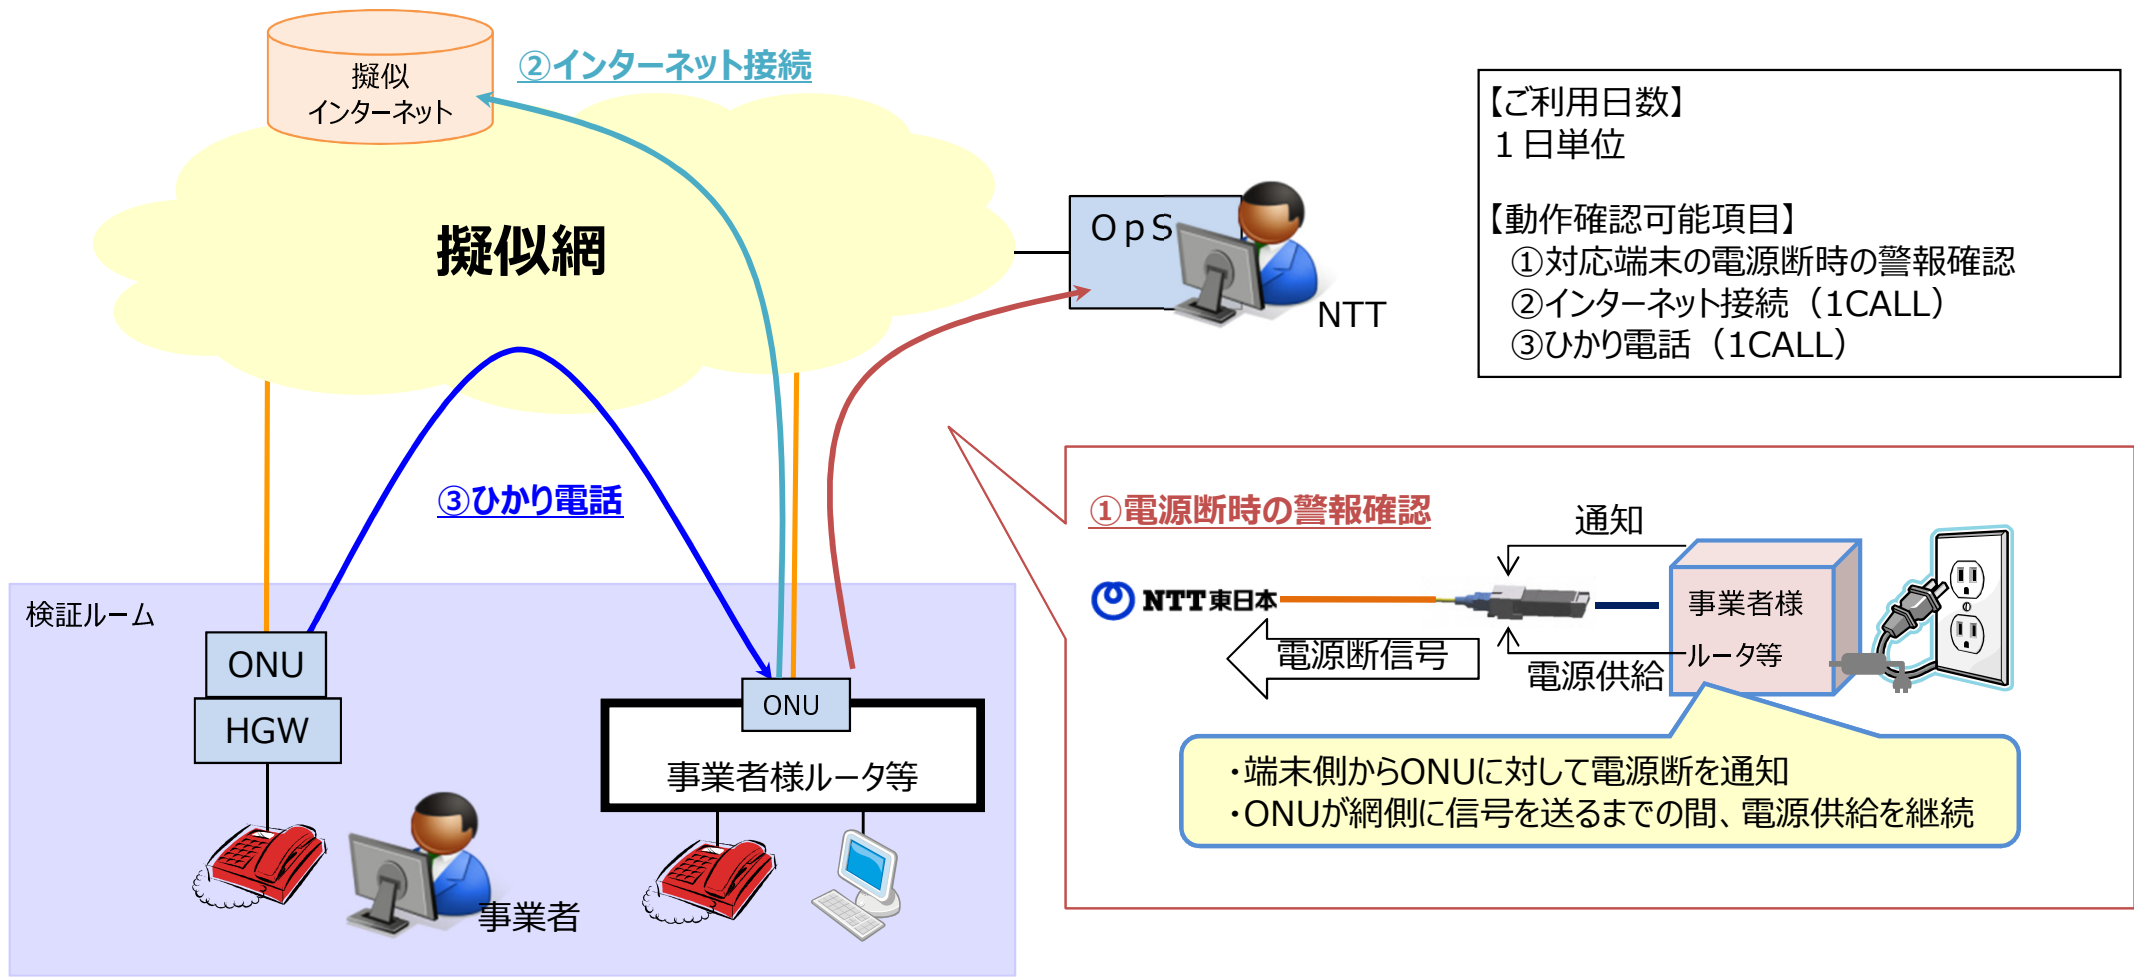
擬似
インターネット

②インターネット接続

擬似網

OpS

NTT

【ご利用日数】
１日単位

【動作確認可能項目】
①対応端末の電源断時の警報確認
②インターネット接続（1CALL）
③ひかり電話（1CALL）

③ひかり電話

①電源断時の警報確認

通知

NTT東日本

事業者様
ルータ等

電源断信号

電源供給

・端末側からONUに対して電源断を通知
・ONUが網側に信号を送るまでの間、電源供給を継続

検証ルーム

ONU

HGW

ONU

事業者様ルータ等

事業者